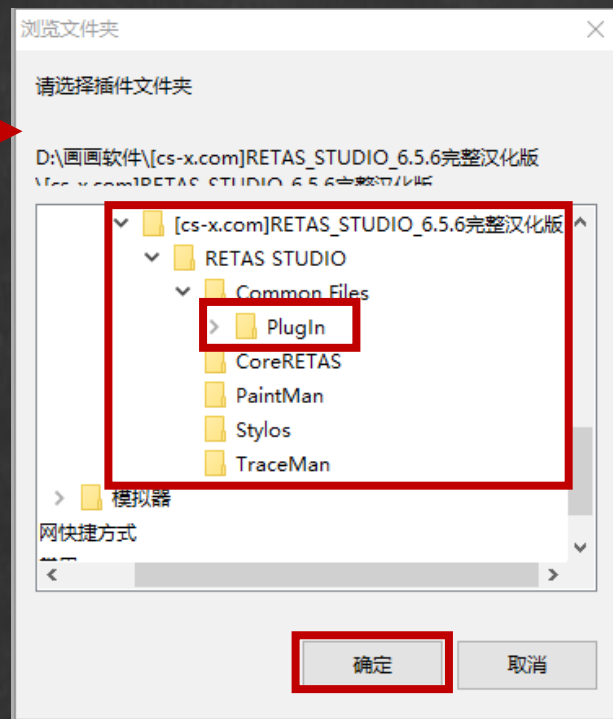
浏览文件夹

请选择插件文件夹

D:\画画软件\[cs-x.com]RETAS_STUDIO_6.5.6完整汉化版\[cs-x.com]RETAS_STUDIO_6.5.6完整汉化版

[cs-x.com]RETAS_STUDIO_6.5.6完整汉化版
RETAS STUDIO
Common Files
PlugIn
CoreRETAS
PaintMan
Stylos
TraceMan
模拟器
网快捷方式
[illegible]

确定
取消